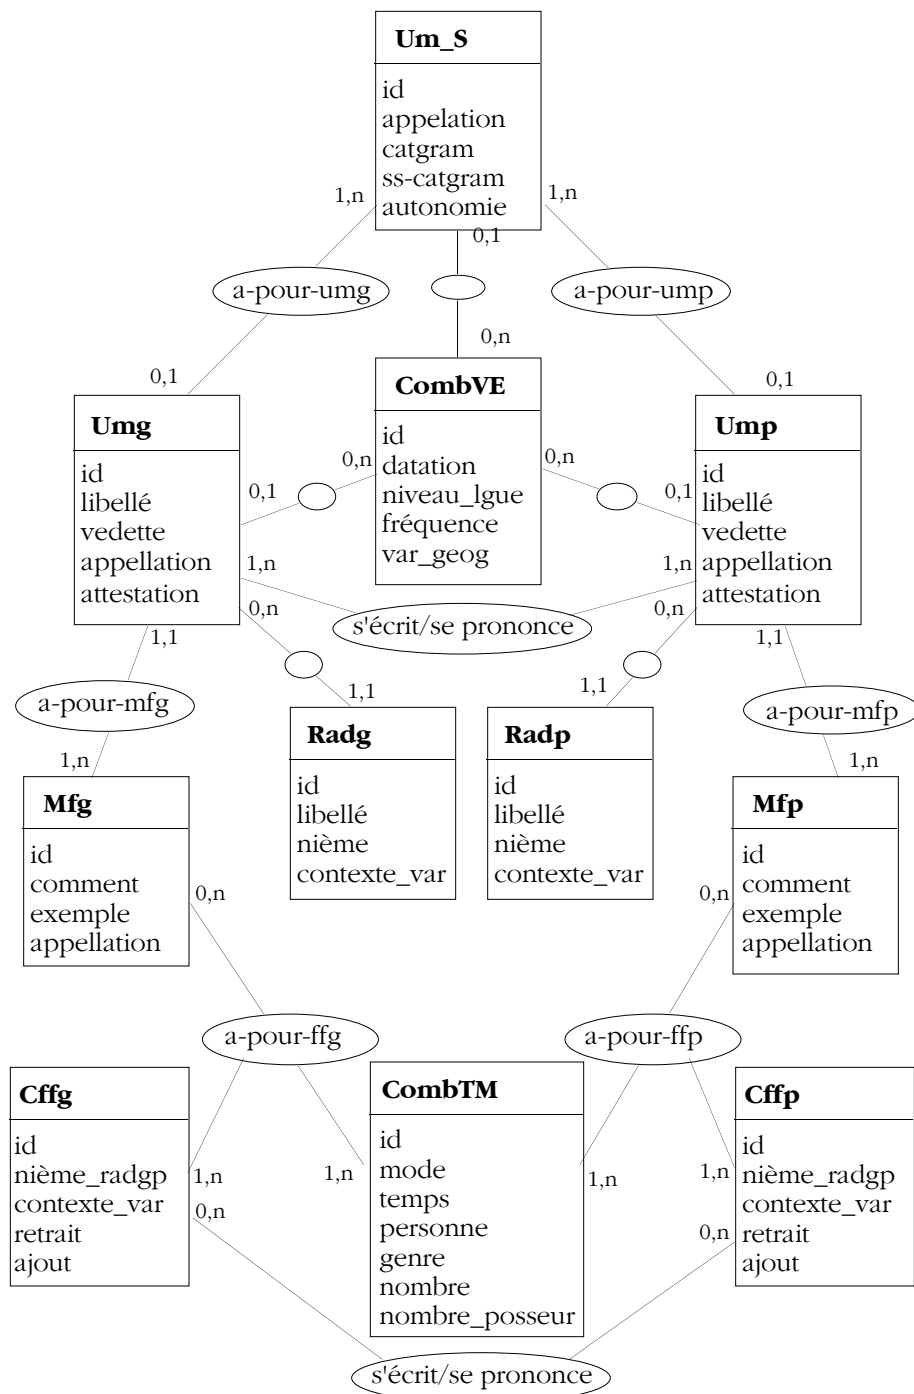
Um_S
id
appelation
catgram
ss-catgram
autonomie

1,n
1,n
0,1

a-pour-umg
a-pour-ump

0,n
0,1
0,1

CombVE
id
datation
niveau_lgue
fréquence
var_geog

Umg
id
libellé
vedette
appellation
attestation

Ump
id
libellé
vedette
appellation
attestation

0,n
0,1
0,n
0,1
1,n
1,n
s'écrit/se prononce
0,n
0,n
1,1
1,1
1,1
1,1

a-pour-mfg
a-pour-mfp
1,n
1,n

Radg
id
libellé
nième
contexte_var

Radp
id
libellé
nième
contexte_var

Mfg
id
comment
exemple
appellation

Mfp
id
comment
exemple
appellation

0,n
0,n

a-pour-ffg
a-pour-ffp

Cffg
id
nième_radgp
contexte_var
retrait
ajout

CombTM
id
mode
temps
personne
genre
nombre
nombre_posseur

Cffp
id
nième_radgp
contexte_var
retrait
ajout

1,n
1,n
1,n
1,n
0,n
0,n

s'écrit/se prononce